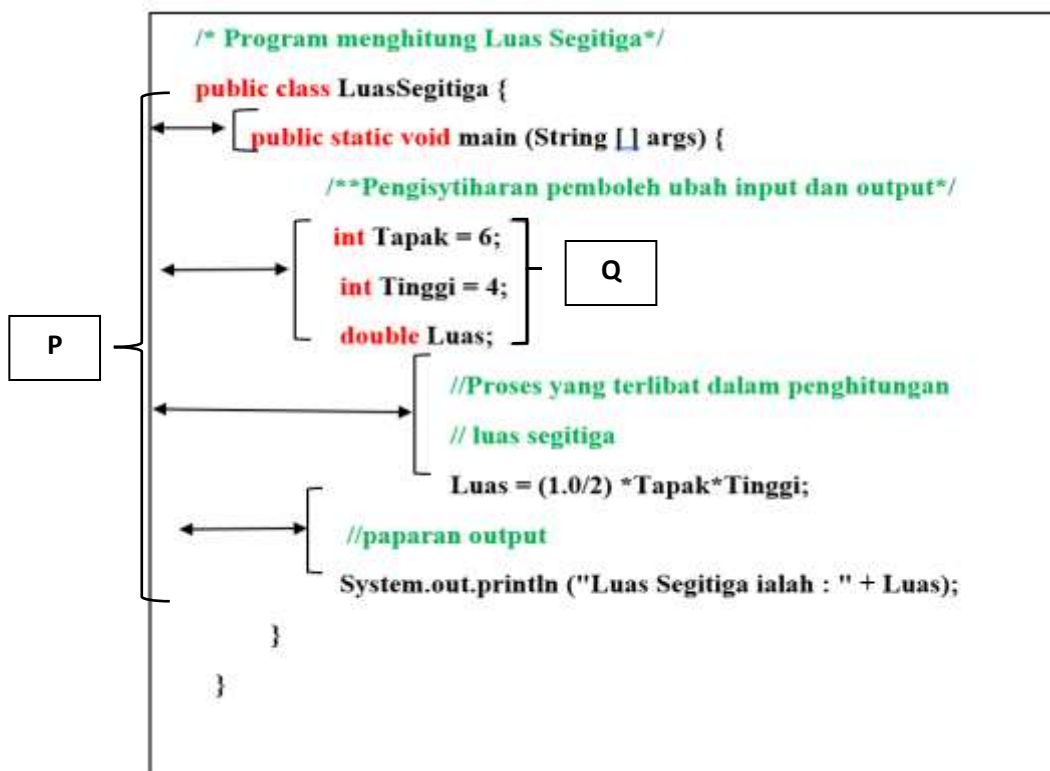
/* Program menghitung Luas Segitiga*/

public class LuasSegitiga {

public static void main (String [] args) {

/**Pengisytiharan pemboleh ubah input dan output*/

int Tapak = 6;

int Tinggi = 4;

double Luas;

Q

P

//Proses yang terlibat dalam penghitungan

// luas segitiga

Luas = (1.0/2) *Tapak*Tinggi;

//paparan output

System.out.println ("Luas Segitiga ialah : " + Luas);

}

}